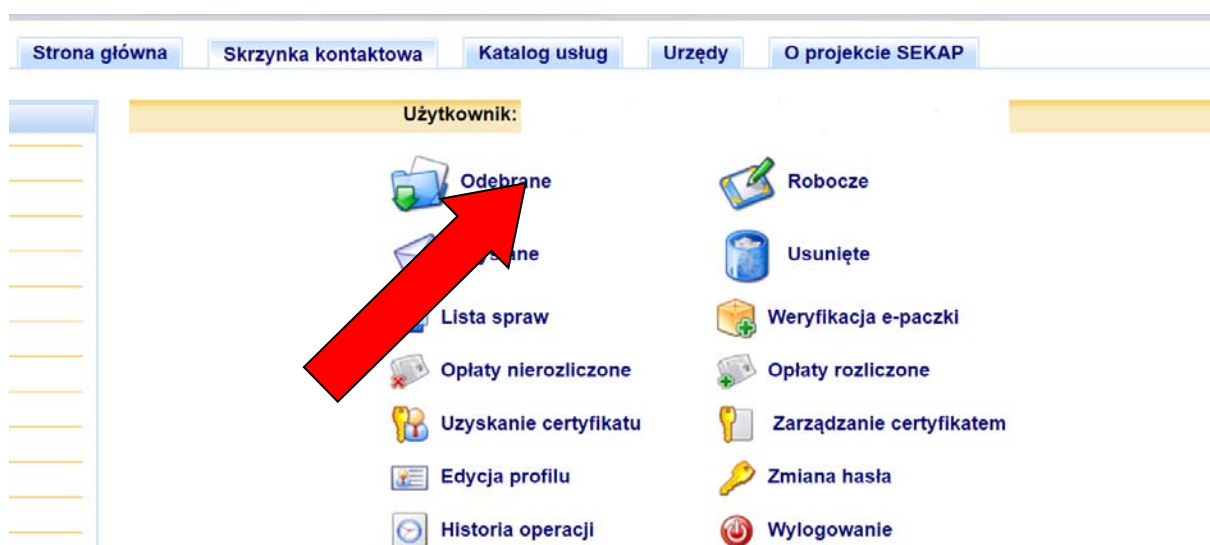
Strona główna Skrzynka kontaktowa Katalog usług Urzędy O projekcie SEKAP

Użytkownik:

Odebrane
Robocze
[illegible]ane
Usunięte
Lista spraw
Weryfikacja e-paczki
Opłaty nierozliczone
Opłaty rozliczone
Uzyskanie certyfikatu
Zarządzanie certyfikatem
Edycja profilu
Zmiana hasła
Historia operacji
Wylogowanie